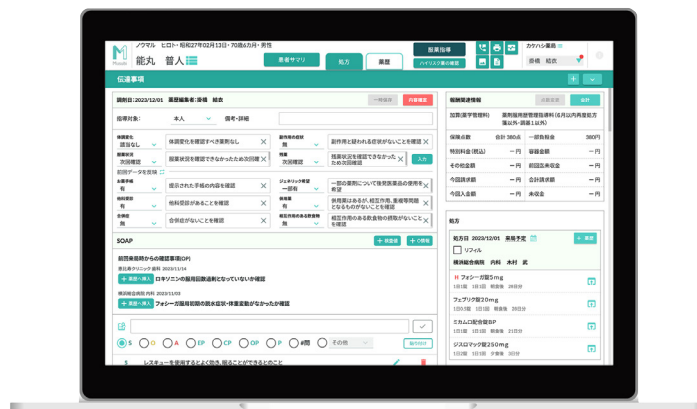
Musubi

ノウマル ヒロト・昭和27年02月13日・70歳6カ月・男性

能丸 普人

患者サマリ

処方

薬歴

服薬指導

ハイリスク薬の確認

カケハシ薬局

薬機 結衣

伝達事項

調剤日：2023/12/01 薬歴編集者：薬機 結衣

一時保存

内容確定

指導対象： 本人

備考・詳細

体調変化 変更なし

体調変化を確認すべき事案なし

副作用の症状 無

副作用と疑われる症状がないことを確認

服薬状況 次回確認

服薬状況を確認できなかったため次回確認

残薬 次回確認

残薬状況を確認できなかったため次回確認

入力

前回データを反映

お薬手帳 有

提示された手帳の内容を確認

ジェネリック希望 一部有

一部の薬剤について後発医薬品の使用を希望

他科受診 有

他科受診があることを確認

併用薬 有

併用薬はあるが、相互作用、重複等問題となるものがないことを確認

合併症 無

合併症がないことを確認

相互作用のある飲食物 無

相互作用のある飲食物の摂取がないことを確認

SOAP

前回薬局時からの確認事項(DP)

香元西クリニック 眼科 2023/11/14

+ 薬歴へ挿入 ロキソニンの服用回数過剰となっていないか確認

横浜総合病院 内科 2023/11/03

+ 薬歴へ挿入 フォシーガ服用初期の脱水症状・体重変動がなかったか確認

S O A EP CP OP P #問 その他

貼り付け

S レスキューを使用するよう伝えた 眠ることができるとのこと

服薬管理情報

お薬手帳 登録

加算(薬学管理料) 薬剤服用歴管理指導料(6月以内再度来訪(等以外-調薬1以外)

保険点数 合計 380点 一部負担金 380円

特別料金(税込) ー円 容器金額 ー円

その他金額 ー円 前回未収金額 ー円

今回請求額 ー円 今回領収額 ー円

今回入金額 ー円 未収金 ー円

処方

処方日 2023/12/01 来局予定

リフィル

横浜総合病院 内科 木村 武

H フォシーガ錠5mg

1回1錠 1日1回 朝食後 28日分

フェブリク錠20mg

1回1錠 1日1回 朝食後 28日分

ミカムロ配合錠BP

1回1錠 1日1回 朝食後 28日分

ジスロマック錠250mg

1回2錠 1日1回 夕食後 3日分